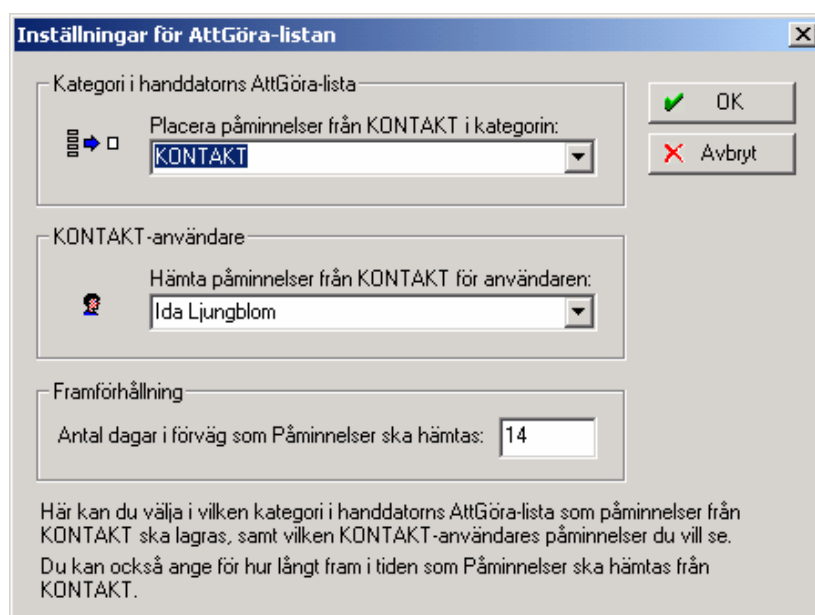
Inställningar för AttGöra-listan

Kategori i handdatorns AttGöra-lista

Placera påminnelser från KONTAKT i kategorin:

KONTAKT

OK

Avbryt

KONTAKT-användare

Hämta påminnelser från KONTAKT för användaren:

Ida Ljungblom

Framförhållning

Antal dagar i förväg som Påminnelser ska hämtas: 14

Här kan du välja i vilken kategori i handdatorns AttGöra-lista som påminnelser från KONTAKT ska lagras, samt vilken KONTAKT-användares påminnelser du vill se.

Du kan också ange för hur långt fram i tiden som Påminnelser ska hämtas från KONTAKT.